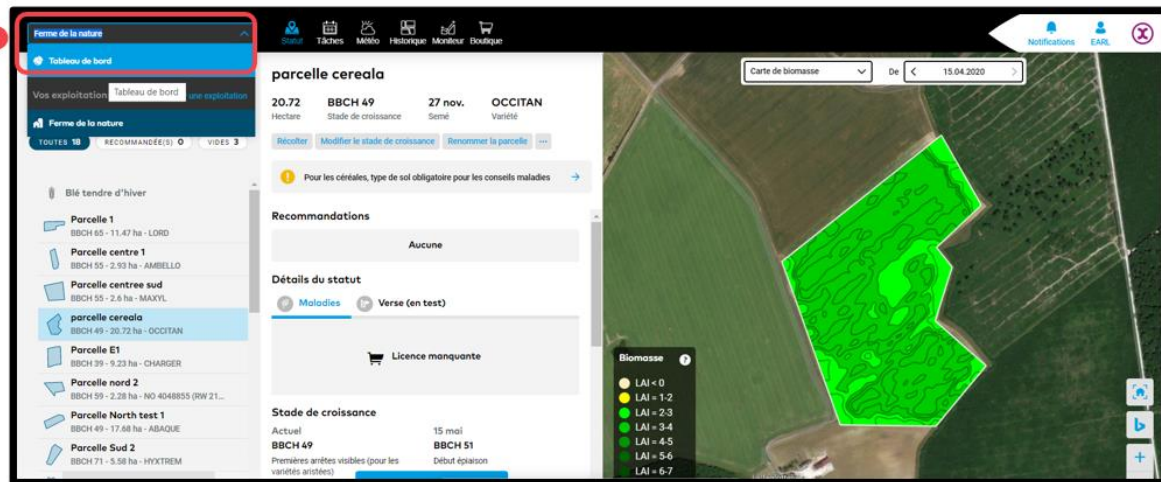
Ferme de la nature

Tableau de bord

Vos exploitation Tableau de bord une exploitation

Ferme de la nature

Statut Tâches Météo Historique Moniteur Boutique

Notifications EARL

TOUTES 18 RECOMMANDÉE(S) 0 VIDES 3

Blé tendre d'hiver

Parcelle 1
BBCH 65 - 11.47 ha - LORD

Parcelle centre 1
BBCH 55 - 2.93 ha - AMBELLO

Parcelle centree sud
BBCH 55 - 2.6 ha - MAXYL

parcelle cereala
BBCH 49 - 20.72 ha - OCCITAN

Parcelle E1
BBCH 39 - 9.23 ha - CHARGER

Parcelle nord 2
BBCH 59 - 2.28 ha - NO 4048855 (RW 21...

Parcelle North test 1
BBCH 49 - 17.68 ha - ABAQUE

Parcelle Sud 2
BBCH 71 - 5.58 ha - HYXTREM

parcelle cereala

| 20.72 | BBCH 49 | 27 nov. | OCCITAN |
|---|---|---|---|
| Hectare | Stade de croissance | Semé | Variété |

Récolter Modifier le stade de croissance Renommer la parcelle ...

Pour les céréales, type de sol obligatoire pour les conseils maladies

Recommandations

Aucune

Détails du statut

Maladies Verse (en test)

Licence manquante

Stade de croissance

Actuel
BBCH 49
Premières arrêtes visibles (pour les variétés aristées)

15 mai
BBCH 51
Début épiaison

Carte de biomasse De 15.04.2020

Biomasse
LAI < 0
LAI = 1-2
LAI = 2-3
LAI = 3-4
LAI = 4-5
LAI = 5-6
LAI = 6-7